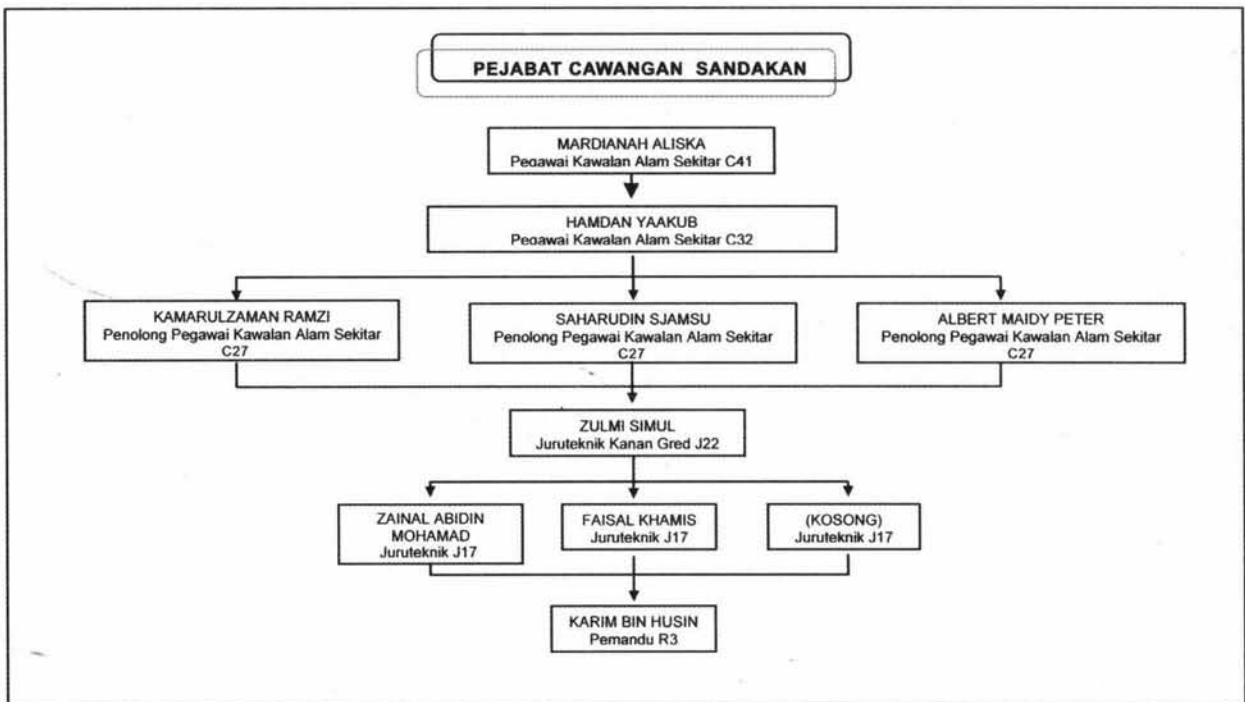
PEJABAT CAWANGAN SANDAKAN

MARDIANAH ALISKA
Pegawai Kawalan Alam Sekitar C41

HAMDAN YAAKUB
Pegawai Kawalan Alam Sekitar C32

KAMARULZAMAN RAMZI
Penolong Pegawai Kawalan Alam Sekitar C27

SAHARUDIN SJAMSU
Penolong Pegawai Kawalan Alam Sekitar C27

ALBERT MAIDY PETER
Penolong Pegawai Kawalan Alam Sekitar C27

ZULMI SIMUL
Juruteknik Kanan Gred J22

ZAINAL ABIDIN MOHAMAD
Juruteknik J17

FAISAL KHAMIS
Juruteknik J17

(KOSONG)
Juruteknik J17

KARIM BIN HUSIN
Pemandu R3